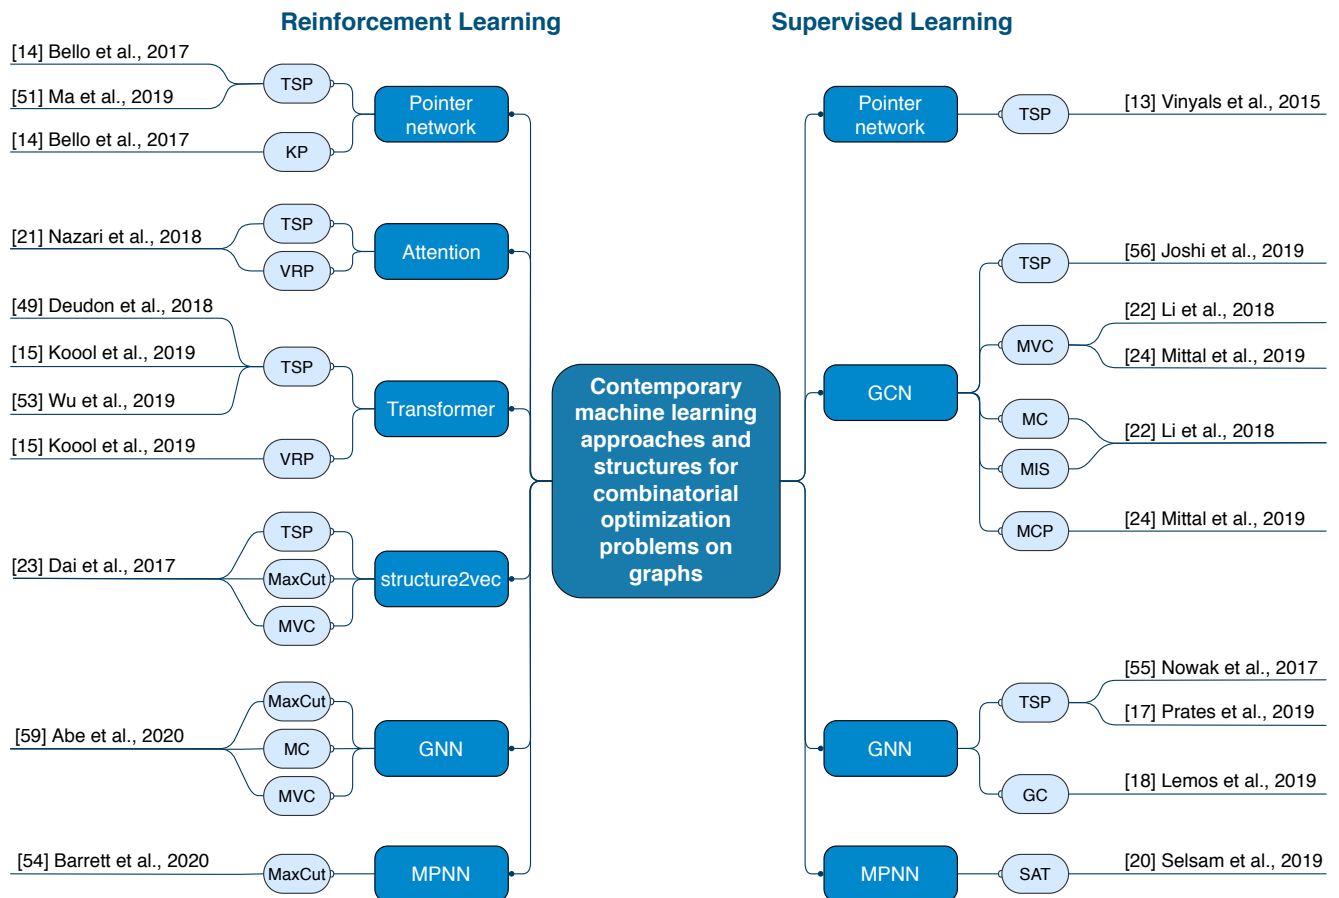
Reinforcement Learning

Supervised Learning

Contemporary machine learning approaches and structures for combinatorial optimization problems on graphs

[14] Bello et al., 2017
[51] Ma et al., 2019
TSP
[14] Bello et al., 2017
KP
Pointer network

[21] Nazari et al., 2018
TSP
VRP
Attention

[49] Deudon et al., 2018
[15] Koool et al., 2019
[53] Wu et al., 2019
TSP
[15] Koool et al., 2019
VRP
Transformer

[23] Dai et al., 2017
TSP
MaxCut
MVC
structure2vec

[59] Abe et al., 2020
MaxCut
MC
MVC
GNN

[54] Barrett et al., 2020
MaxCut
MPNN

Pointer network
TSP
[13] Vinyals et al., 2015

GCN
TSP
[56] Joshi et al., 2019
MVC
[22] Li et al., 2018
[24] Mittal et al., 2019
MC
MIS
[22] Li et al., 2018
MCP
[24] Mittal et al., 2019

GNN
TSP
[55] Nowak et al., 2017
[17] Prates et al., 2019
GC
[18] Lemos et al., 2019

MPNN
SAT
[20] Selsam et al., 2019